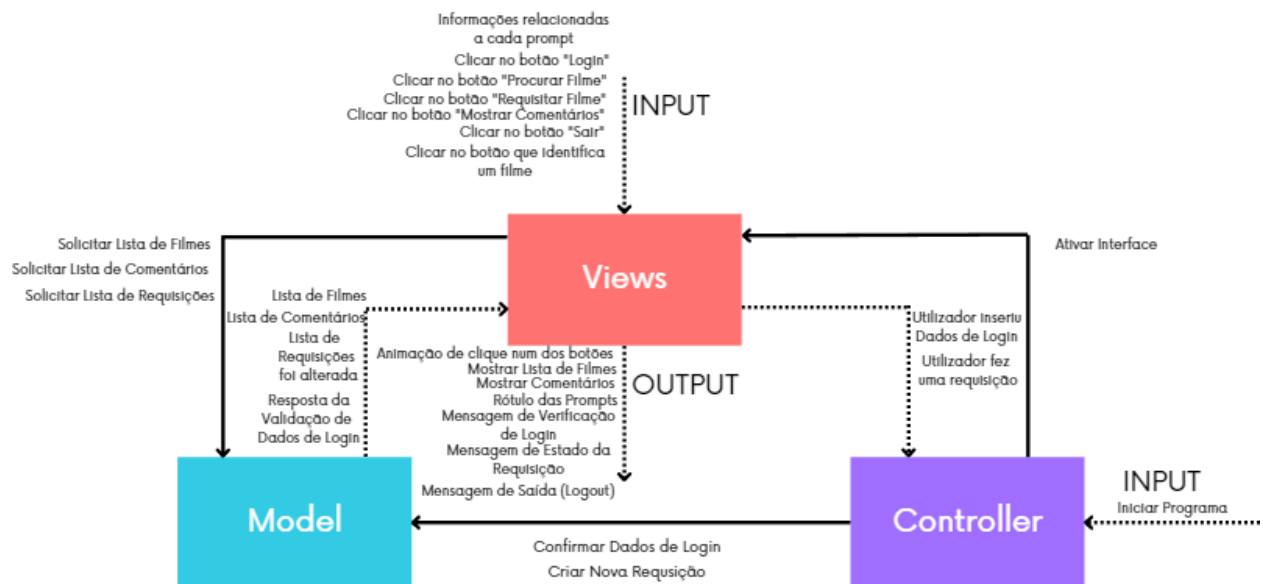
Informações relacionadas a cada prompt
Clicar no botão "Login"
Clicar no botão "Procurar Filme"
Clicar no botão "Requisitar Filme"
Clicar no botão "Mostrar Comentários"
Clicar no botão "Sair"
Clicar no botão que identifica um filme

INPUT

Solicitar Lista de Filmes
Solicitar Lista de Comentários
Solicitar Lista de Requisições

Views

Ativar Interface

Lista de Filmes
Lista de Comentários
Lista de Requisições foi alterada
Resposta da Validação de Dados de Login

Animação de clique num dos botões
Mostrar Lista de Filmes
Mostrar Comentários
Rótulo das Prompts
Mensagem de Verificação de Login
Mensagem de Estado da Requisição
Mensagem de Saída (Logout)

OUTPUT

Utilizador inseriu Dados de Login
Utilizador fez uma requisição

INPUT
Iniciar Programa

Model

Controller

Confirmar Dados de Login
Criar Nova Requsição